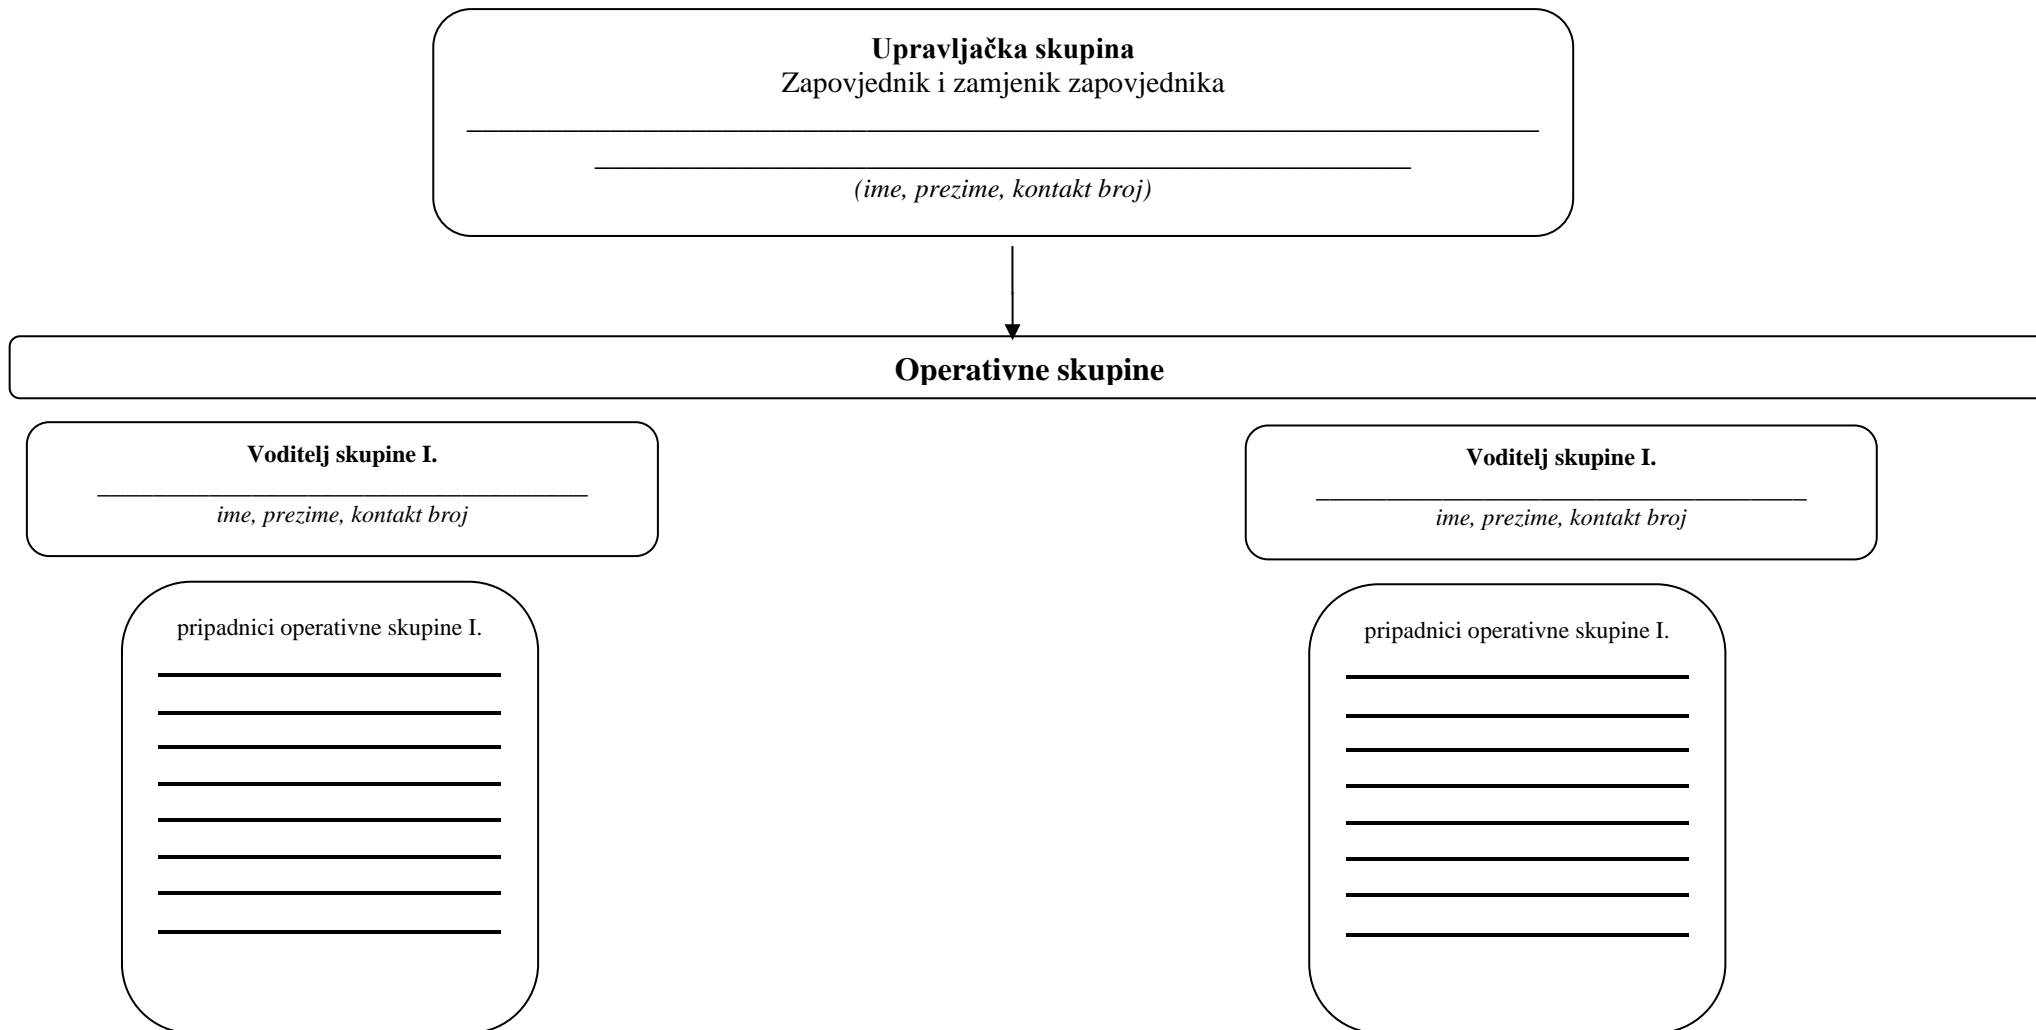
**Upravljačka skupina**
Zapovjednik i zamjenik zapovjednika

______________________________________________

______________________________________

*(ime, prezime, kontakt broj)*

**Operativne skupine**

**Voditelj skupine I.**

______________________________

*ime, prezime, kontakt broj*

pripadnici operativne skupine I.

____________________
____________________
____________________
____________________
____________________
____________________
____________________
____________________

**Voditelj skupine I.**

______________________________

*ime, prezime, kontakt broj*

pripadnici operativne skupine I.

____________________
____________________
____________________
____________________
____________________
____________________
____________________
____________________